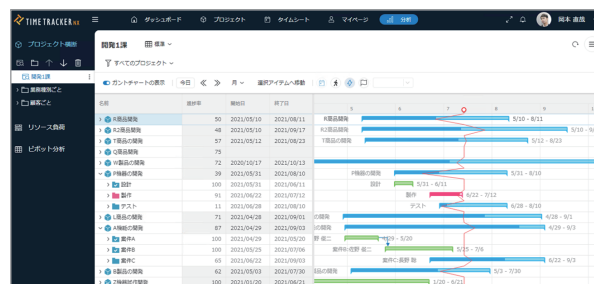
TIME TRACKER NX

ダッシュボード　プロジェクト　タイムシート　マイページ　分析

岡本 直哉

プロジェクト横断

開発1課

業務種別ごと

顧客ごと

リソース負荷

ピボット分析

開発1課　標準

すべてのプロジェクト

ガントチャートの表示　今日　月　選択アイテムへ移動

| 名前 | 進捗率 | 開始日 | 終了日 |
|---|---|---|---|
| K製品開発 | 50 | 2021/05/10 | 2021/08/11 |
| R2製品開発 | 55 | 2021/05/10 | 2021/09/17 |
| T製品開発 | 75 | 2021/05/12 | 2021/09/23 |
| Q製品開発 | 75 |  |  |
| W製品の開発 | 25 | 2021/07/17 | 2021/10/13 |
| P機器の開発 | 39 | 2021/05/31 | 2021/09/16 |
| 設計 | 100 | 2021/05/31 | 2021/06/11 |
| 製作 | 91 | 2021/06/22 | 2021/07/12 |
| テスト | 0 | 2021/06/28 | 2021/08/10 |
| L製品の開発 | 71 | 2021/06/24 | 2021/09/01 |
| A機能の開発 | 87 | 2021/07/02 | 2021/09/25 |
| 案件A | 100 | 2021/07/09 | 2021/07/22 |
| 案件B | 100 | 2021/07/20 | 2021/08/07 |
| 案件C | 65 | 2021/07/30 | 2021/09/25 |
| B製品の開発 | 62 | 2021/07/05 | 2021/09/30 |
| Z機械設計開発 |  |  |  |

6　7　8

K製品開発　5/10 - 8/11
R2製品開発　5/10 - 9/17
T製品開発　5/12 - 9/23
P機器の開発　5/31 - 9/16
設計　5/31 - 6/11
製作　6/22 - 7/12
テスト　6/28 - 8/10
の開発　6/24 - 9/1
の開発　6/28 - 9/25
野・堤二　7/9 - 7/22
案件B:佐野・堤二　7/20 - 8/7
案件C:長野 秋彦　7/30 - 9/25
7/5 - 9/30